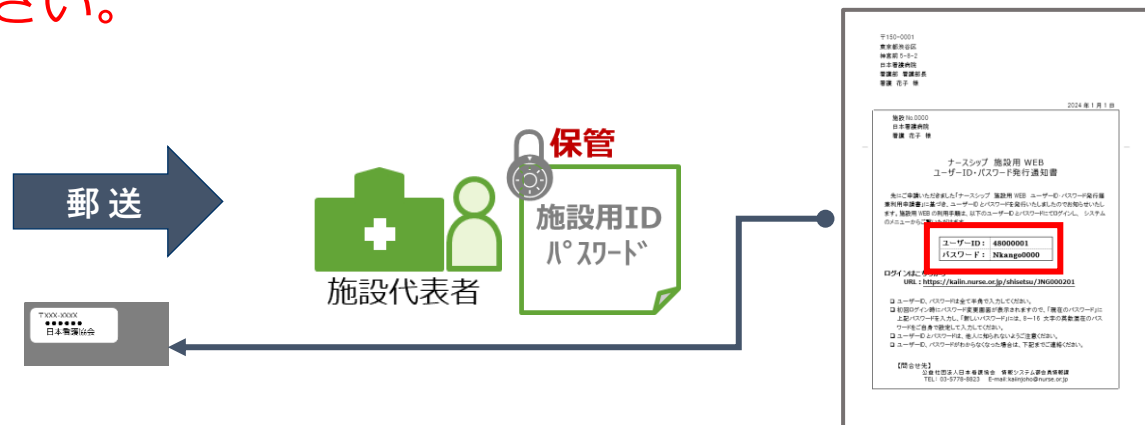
さい。

郵送

保管

施設用ID
パスワード

施設代表者

〒XXX-XXXX
●●●●●●
日本看護協会

〒150-0001
東京都渋谷区
神宮前 5-8-2
日本看護病院
看護部 看護部長
看護 花子 様

2024 年 1 月 1 日

施設 No.0000
日本看護病院
看護 花子 様

ナースシップ 施設用 WEB
ユーザーID・パスワード発行通知書

先にご申請いただきました「ナースシップ 施設用 WEB ユーザーID・パスワード発行書兼利用申請書」に基づき、ユーザーID とパスワードを発行いたしましたのでお知らせいたします。施設用 WEB の利用手順は、以下のユーザーID とパスワードにてログインし、システムのメニューから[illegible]

| ユーザーID： | 48000001 |
|---|---|
| パスワード： | Nkango0000 |

ログインはこちら
URL：https://kaiin.nurse.or.jp/shisetsu/JNG000201

□ ユーザーID、パスワードは全て半角で入力してください。
□ 初回ログイン時にパスワード変更画面が表示されますので、「現在のパスワード」に上記パスワードを入力し、「新しいパスワード」には、8～16 文字の英数混在のパスワードをご自身で設定して入力してください。
□ ユーザーID とパスワードは、他人に知られないように注意ください。
□ ユーザーID、パスワードがわからなくなった場合は、下記までご連絡ください。

【問合せ先】
公益社団法人日本看護協会 情報システム課会員情報課
TEL：03-5778-8823 E-mail: kaiinjcho@nurse.or.jp